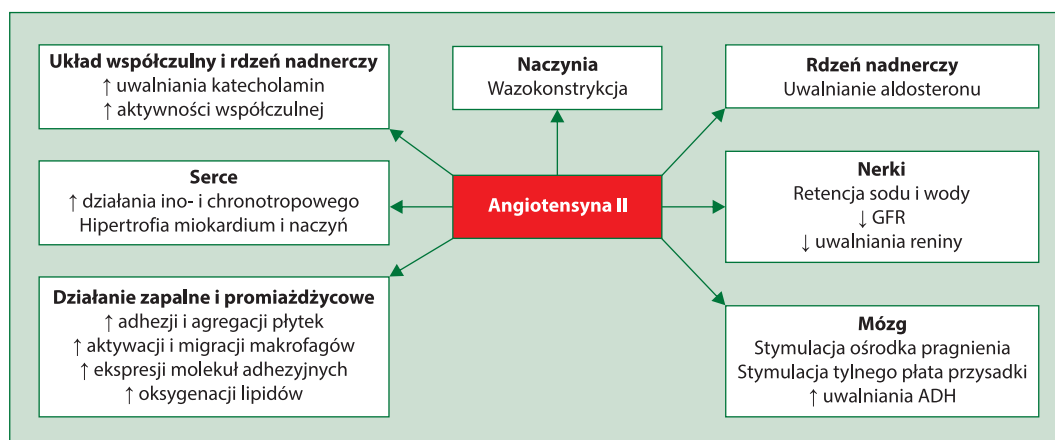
Układ współczulny i rdzeń nadnerczy
↑ uwalniania katecholamin
↑ aktywności współczulnej

Naczynia
Wazokonstrykcja

Rdzeń nadnerczy
Uwalnianie aldosteronu

Serce
↑ działania ino- i chronotropowego
Hipertrofia miokardium i naczyń

Angiotensyna II

Nerki
Retencja sodu i wody
↓ GFR
↓ uwalniania reniny

Działanie zapalne i promiażdżycowe
↑ adhezji i agregacji płytek
↑ aktywacji i migracji makrofagów
↑ ekspresji molekuł adhezyjnych
↑ oksygenacji lipidów

Mózg
Stymulacja ośrodka pragnienia
Stymulacja tylnego płata przysadki
↑ uwalniania ADH